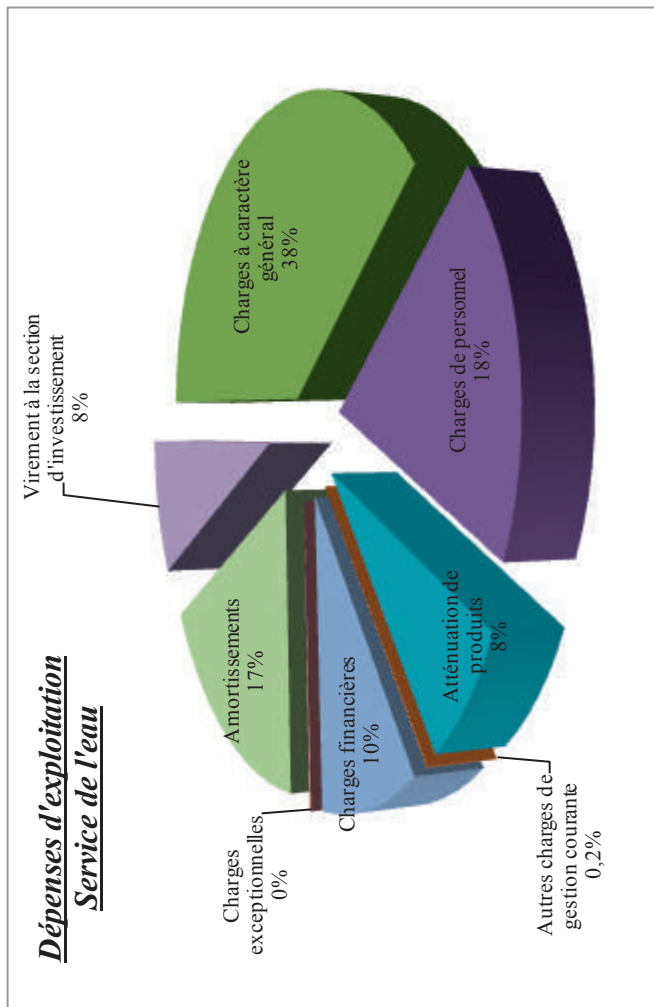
Dépenses d'exploitation
Service de l'eau

Charges à caractère général
38%

Charges de personnel
18%

Virement à la section d'investissement
8%

Atténuation de produits
8%

Autres charges de gestion courante
0,2%

Charges financières
10%

Charges exceptionnelles
0%

Amortissements
17%